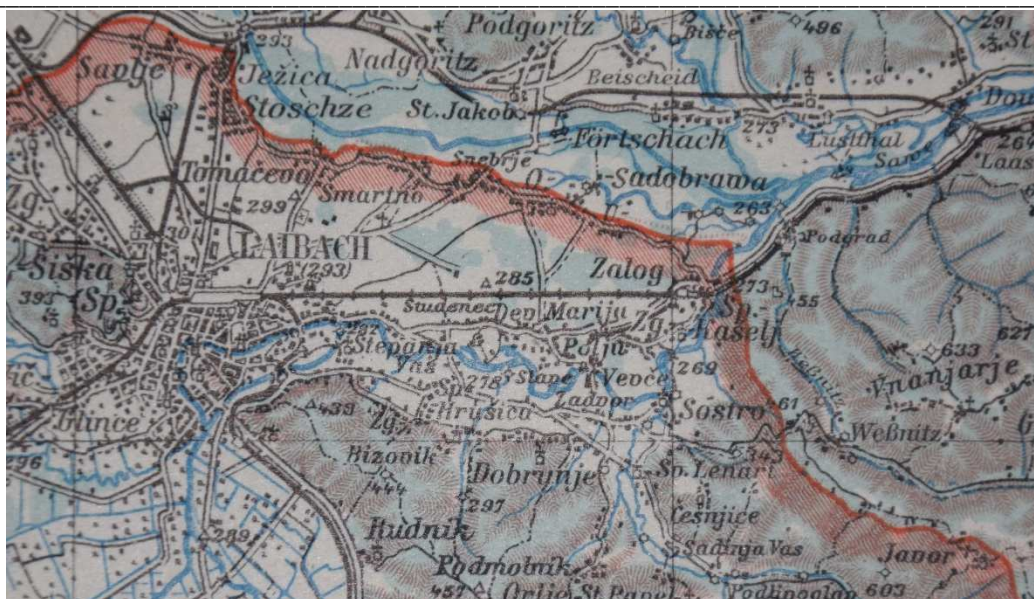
Podgoritz
Bisce
496
291
Nadgoritz
Savlje
Ježica
Stoschze
St. Jakob
Beischeid
Fortschach
273
Lusthal
Sneberje
Sadobrawa
Tomačevo
Smartno
299
263
LAIBACH
(293)
Podgrad
Siska
(Sp.)
393
285
Zalog
273
Sp.
55
Studenec
Dev. Marija
Kaselj
627
Stepanja
Polje
633
Vas
278
Slape
Vevče
269
Vnanjarje
Zadvor
439
Hrušica
Sostro
61
Bizovik
Dobrunje
Weßnitz
444
Sp. Lenart
343
297
Češnjice
Rudnik
Sadinja Vas
Podmolnik
Javor
457
Orlje
St. Pavel
603